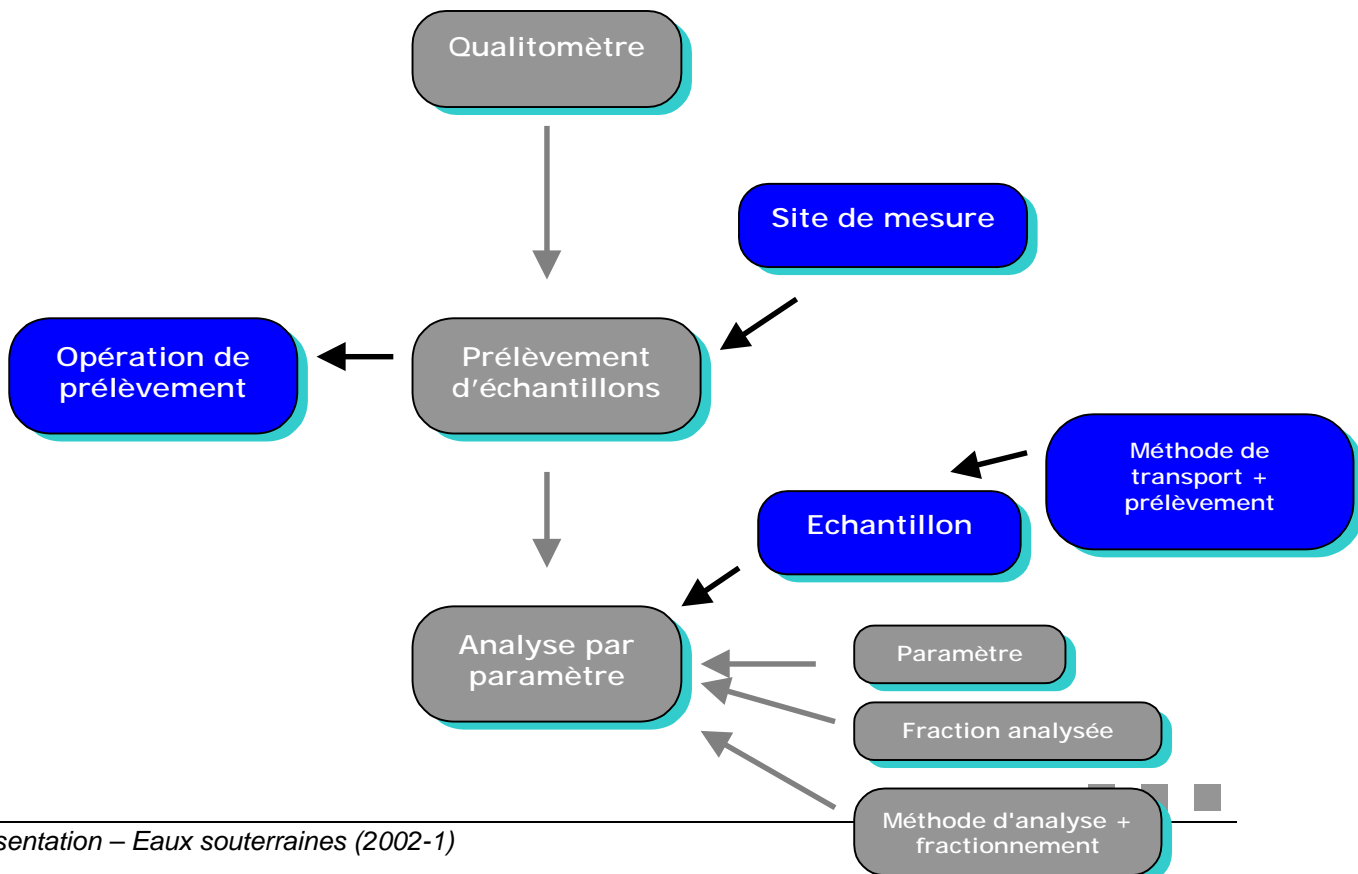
Qualitomètre

Site de mesure

Opération de prélèvement

Prélèvement d'échantillons

Méthode de transport + prélèvement

Echantillon

Analyse par paramètre

Paramètre

Fraction analysée

Méthode d'analyse + fractionnement

sentation – Eaux souterraines (2002-1)